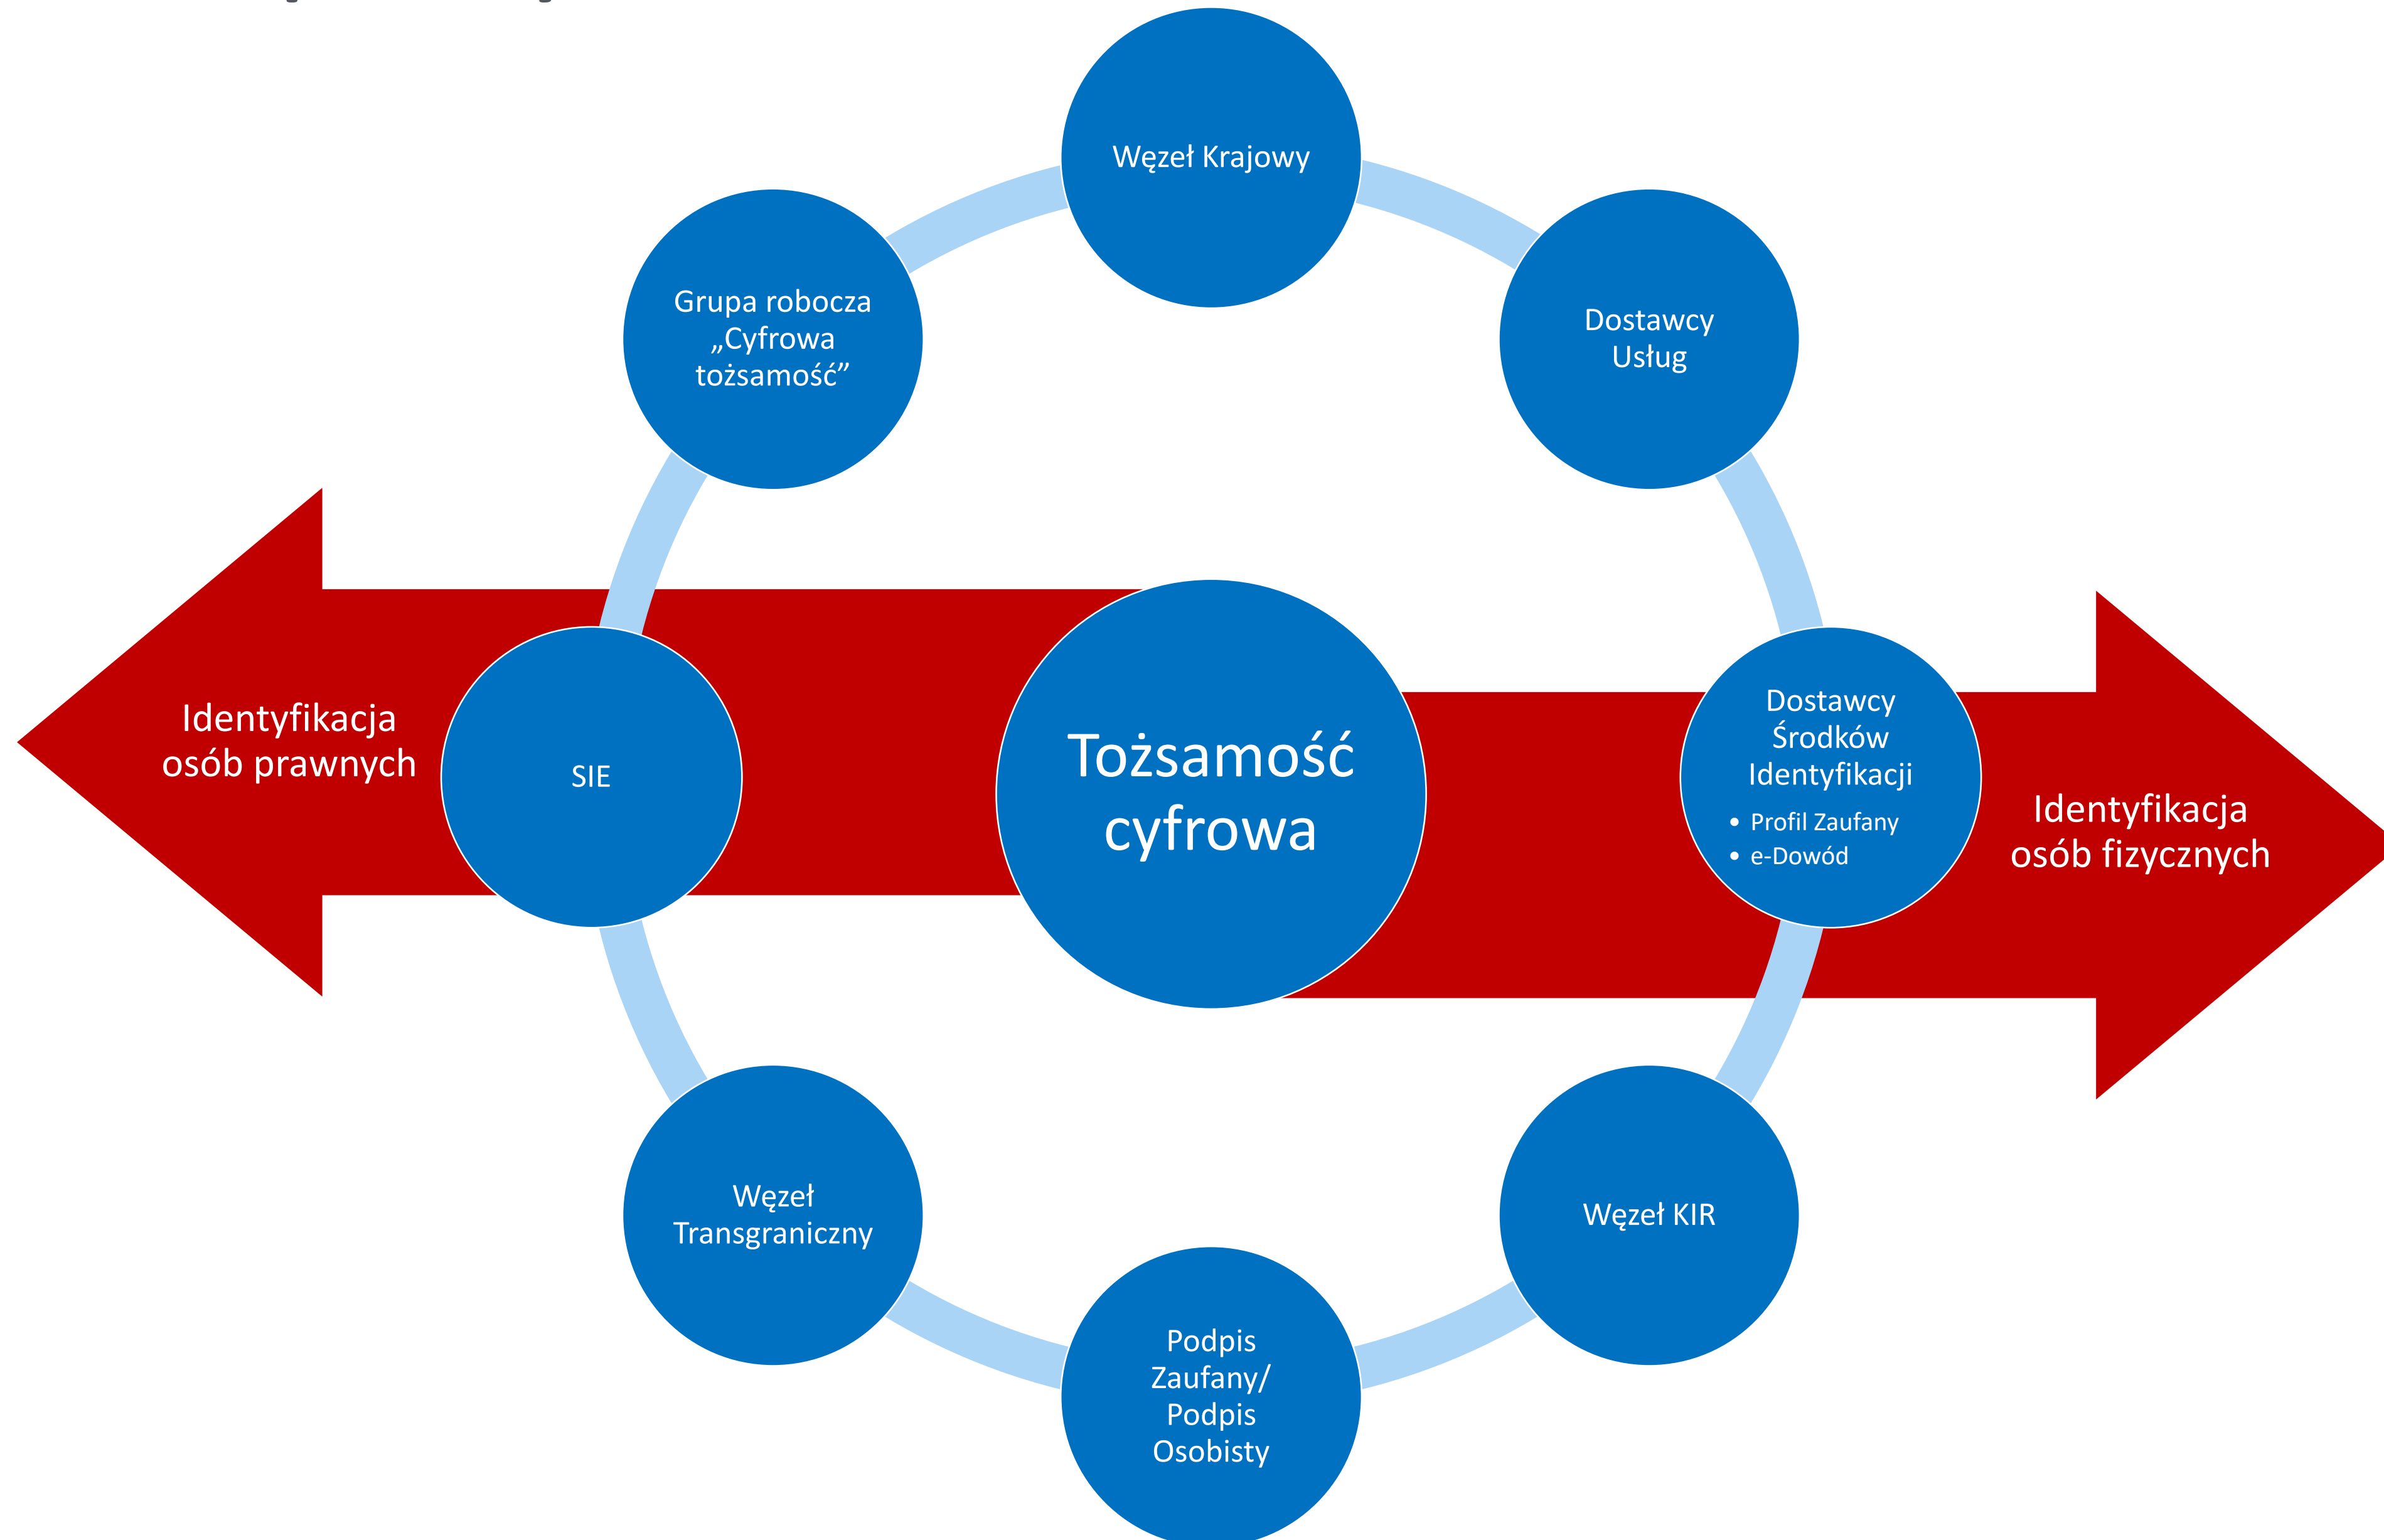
Węzeł Krajowy

Grupa robocza „Cyfrowa tożsamość”

Dostawcy Usług

Identyfikacja osób prawnych

SIE

Tożsamość cyfrowa

Dostawcy Środków Identyfikacji
• Profil Zaufany
• e-Dowód

Identyfikacja osób fizycznych

Węzeł Transgraniczny

Węzeł KIR

Podpis Zaufany/ Podpis Osobisty